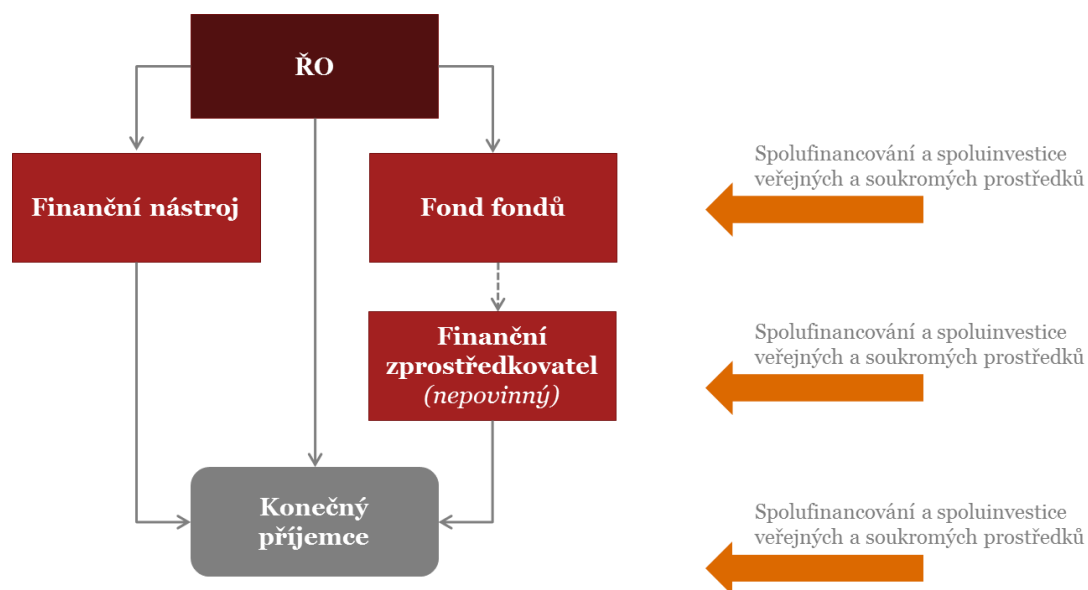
ŘO

Finanční nástroj

Fond fondů

Finanční zprostředkovatel (nepovinný)

Konečný příjemce

Spolufinancování a spoluinvestice veřejných a soukromých prostředků

Spolufinancování a spoluinvestice veřejných a soukromých prostředků

Spolufinancování a spoluinvestice veřejných a soukromých prostředků